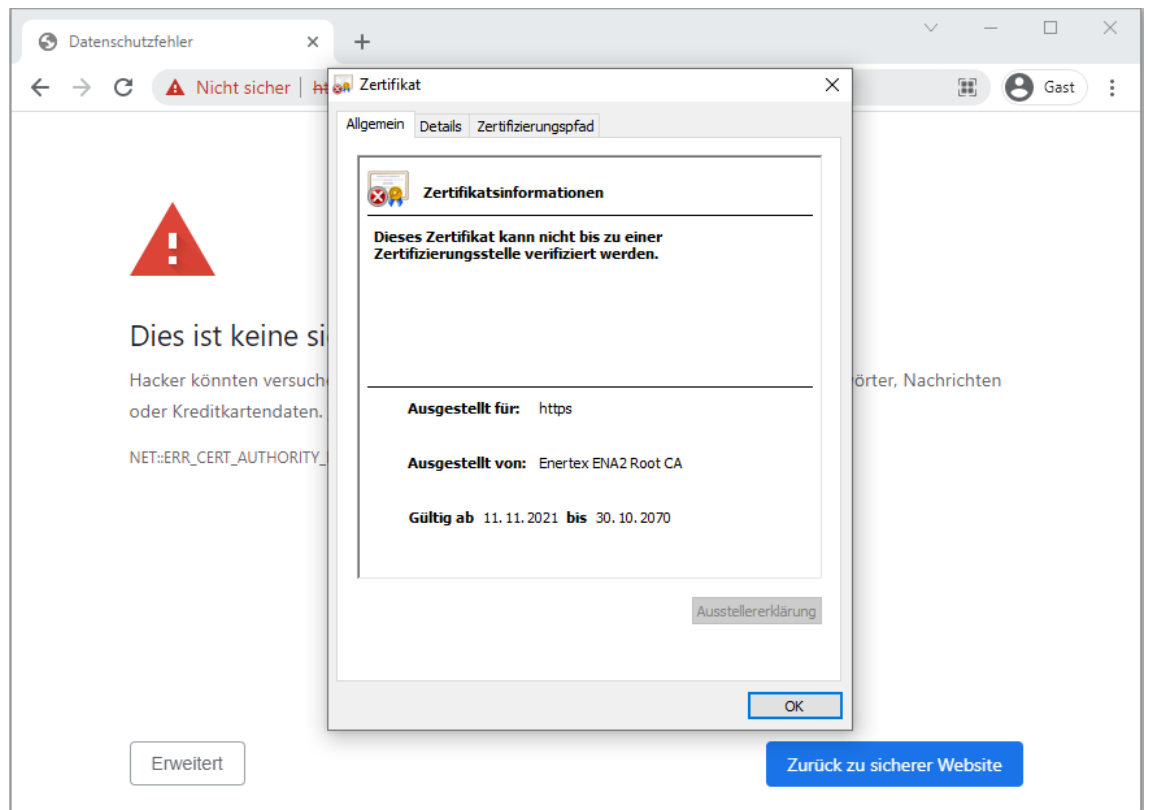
Datenschutzfehler

Nicht sicher | ht

Gast

Dies ist keine si

Hacker könnten versuch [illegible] örter, Nachrichten oder Kreditkartendaten.

NET::ERR_CERT_AUTHORITY_

Erweitert

Zurück zu sicherer Website

Zertifikat

Allgemein | Details | Zertifizierungspfad

Zertifikatsinformationen

Dieses Zertifikat kann nicht bis zu einer Zertifizierungsstelle verifiziert werden.

Ausgestellt für: https

Ausgestellt von: Enertex ENA2 Root CA

Gültig ab 11. 11. 2021 bis 30. 10. 2070

Ausstellererklärung

OK